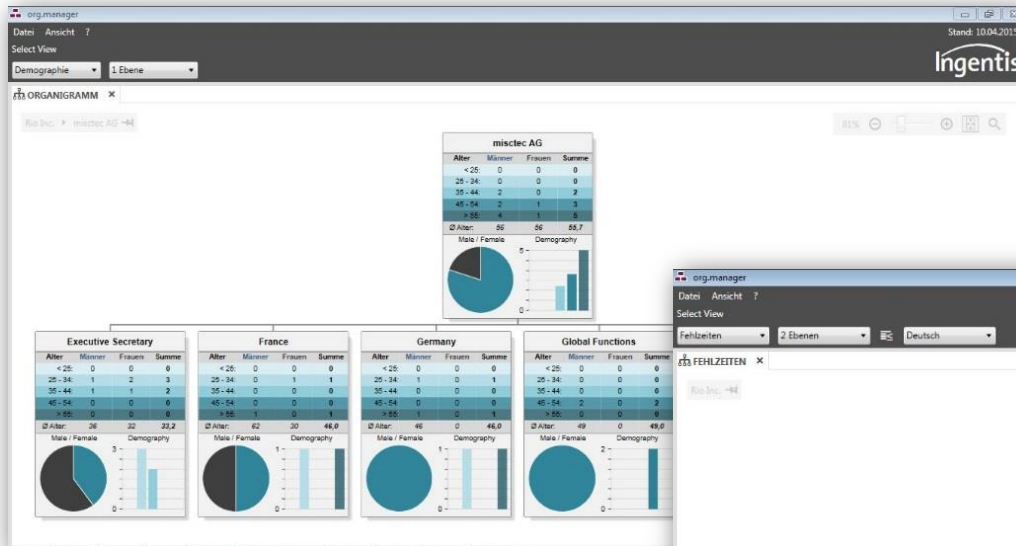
org.manager

Datei Ansicht ?

Select View

Demographie 1 Ebene

Stand: 10.04.2015

Ingentis

ORGANIGRAMM ×

Rio Inc. ▸ misctec AG

81%

misctec AG

| Alter | Männer | Frauen | Summe |
|---|---|---|---|
| < 25: | 0 | 0 | 0 |
| 25 - 34: | 0 | 0 | 0 |
| 35 - 44: | 2 | 0 | 2 |
| 45 - 54: | 2 | 1 | 3 |
| > 55: | 4 | 1 | 5 |
| Ø Alter: | 56 | 56 | 55,7 |

Male / Female Demography

Executive Secretary

| Alter | Männer | Frauen | Summe |
|---|---|---|---|
| < 25: | 0 | 0 | 0 |
| 25 - 34: | 1 | 2 | 3 |
| 35 - 44: | 1 | 1 | 2 |
| 45 - 54: | 0 | 0 | 0 |
| > 55: | 0 | 0 | 0 |
| Ø Alter: | 36 | 32 | 33,2 |

Male / Female Demography

France

| Alter | Männer | Frauen | Summe |
|---|---|---|---|
| < 25: | 0 | 0 | 0 |
| 25 - 34: | 0 | 1 | 1 |
| 35 - 44: | 0 | 0 | 0 |
| 45 - 54: | 0 | 0 | 0 |
| > 55: | 1 | 0 | 1 |
| Ø Alter: | 62 | 30 | 46,0 |

Male / Female Demography

Germany

| Alter | Männer | Frauen | Summe |
|---|---|---|---|
| < 25: | 0 | 0 | 0 |
| 25 - 34: | 1 | 0 | 1 |
| 35 - 44: | 0 | 0 | 0 |
| 45 - 54: | 0 | 0 | 0 |
| > 55: | 1 | 0 | 1 |
| Ø Alter: | 46 | 0 | 46,0 |

Male / Female Demography

Global Functions

| Alter | Männer | Frauen | Summe |
|---|---|---|---|
| < 25: | 0 | 0 | 0 |
| 25 - 34: | 0 | 0 | 0 |
| 35 - 44: | 0 | 0 | 0 |
| 45 - 54: | 2 | 0 | 2 |
| > 55: | 0 | 0 | 0 |
| Ø Alter: | 49 | 0 | 49,0 |

Male / Female Demography

org.manager

Datei Ansicht ?

Select View

Fehlzeiten 2 Ebenen Deutsch

FEHLZEITEN ×

Rio Inc.